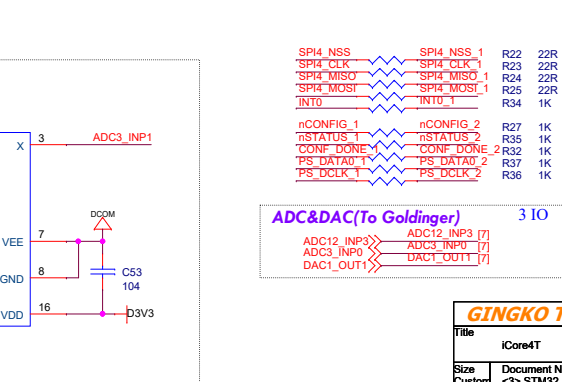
SPI4_NSS SPI4_NSS_1 R22 22R
SPI4_CLK SPI4_CLK_1 R23 22R
SPI4_MISO SPI4_MISO_1 R24 22R
SPI4_MOSI SPI4_MOSI_1 R25 22R
INT0 INT0_1 R34 1K

nCONFIG_1 nCONFIG_2 R27 1K
nSTATUS_1 nSTATUS_2 R35 1K
CONF_DONE_1 CONF_DONE_2 R32 1K
PS_DATA0_1 PS_DATA0_2 R37 1K
PS_DCLK_1 PS_DCLK_2 R36 1K

X 3 ADC3_INP1

DCOM

VEE 7

GND 8

C53
104

VDD 16 D3V3

ADC&DAC(To Goldinger) 3 IO

ADC12_INP3 [7]
ADC12_INP3
ADC3_INP0 [7]
ADC3_INP0
DAC1_OUT1 [7]
DAC1_OUT1

GINGKO T

Title
iCore4T

Size Document N
Custom <3> STM32